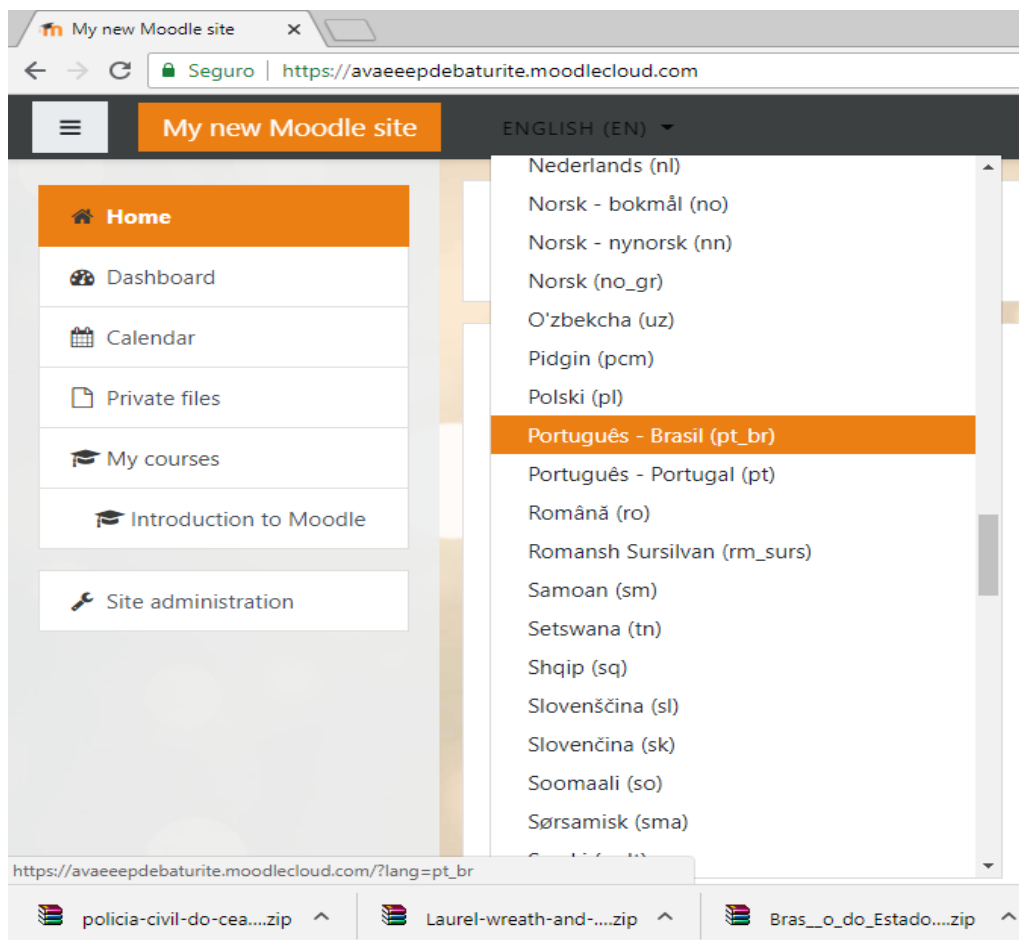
My new Moodle site ×

Seguro | https://avaeeepdebaturite.moodlecloud.com

My new Moodle site

ENGLISH (EN)

Home

Dashboard

Calendar

Private files

My courses

Introduction to Moodle

Site administration

Nederlands (nl)
Norsk - bokmål (no)
Norsk - nynorsk (nn)
Norsk (no_gr)
O'zbekcha (uz)
Pidgin (pcm)
Polski (pl)
Português - Brasil (pt_br)
Português - Portugal (pt)
Română (ro)
Romansh Sursilvan (rm_surs)
Samoan (sm)
Setswana (tn)
Shqip (sq)
Slovenščina (sl)
Slovenčina (sk)
Soomaali (so)
Sørsamisk (sma)
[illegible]

https://avaeeepdebaturite.moodlecloud.com/?lang=pt_br

policia-civil-do-cea....zip

Laurel-wreath-and-....zip

Bras__o_do_Estado....zip